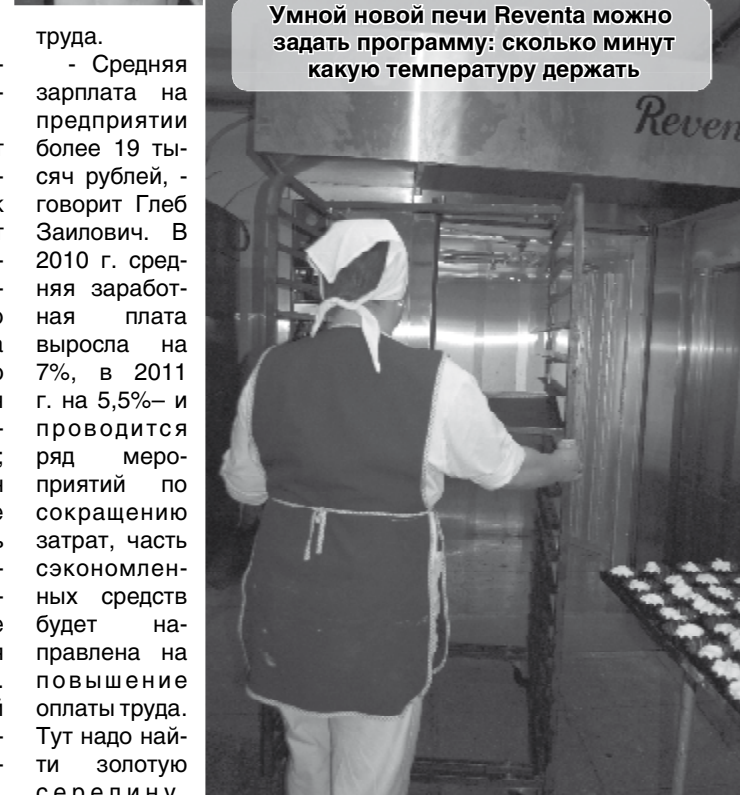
труда.

- Средняя зарплата на предприятии более 19 тысяч рублей, - говорит Глеб Заилович. В 2010 г. средняя заработная плата выросла на 7%, в 2011 г. на 5,5%– и проводится ряд мероприятий по сокращению затрат, часть сэкономленных средств будет направлена на повышение оплаты труда. Тут надо найти золотую середину.

Умной новой печи Reventa можно задать программу: сколько минут какую температуру держать

Reven